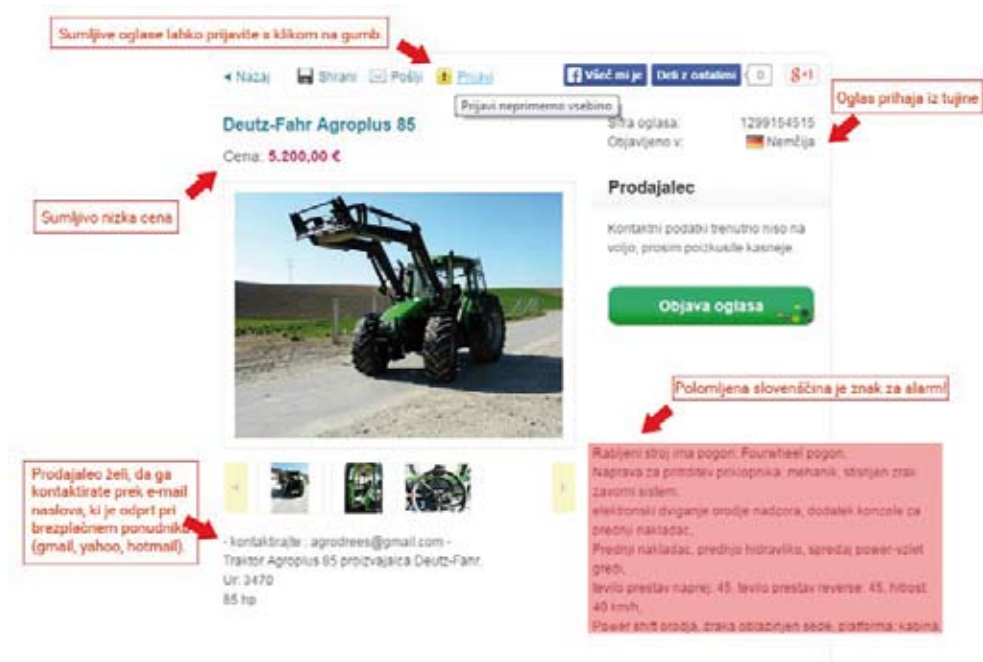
Sumljive oglase lahko prijavite s klikom na gumb.

◂ Nazaj Shrani Pošlji Prijavi

Prijavi neprimerno vsebino

Všeč mi je Deli z ostalimi 0 8+1

Oglas prihaja iz tujine

Deutz-Fahr Agroplus 85

Cena: 5.200,00 €

Šifra oglasa: 1299154515
Objavljeno v: Nemčija

Prodajalec

Kontaktni podatki trenutno niso na voljo, prosim poizkusite kasneje.

Objava oglasa

Sumljivo nizka cena

Polomljena slovenščina je znak za alarm!

Rabljeni stroj ima pogon: Fourwheel pogon,
Naprava za priklop prikolice: mehanik, stisnjen zrak zavorni sistem,
elektronski dviganje orodje nadzora, dodatek konzole za prednji nakladač,
Prednji nakladač, prednjo hidravliko, spredaj power-vzlet gredi,
število prestav naprej: 45, število prestav reverse: 45, hitrost 40 km/h,
Power shift orodja, zraka oblazinjen sedež, platforma: kabina.

Prodajalec želi, da ga kontaktirate prek e-mail naslova, ki je odprt pri brezplačnem ponudniku (gmail, yahoo, hotmail).

- kontaktirajte : agrodrees@gmail.com -
Traktor Agroplus 85 proizvajalca Deutz-Fahr.
Ur: 3470
85 hp